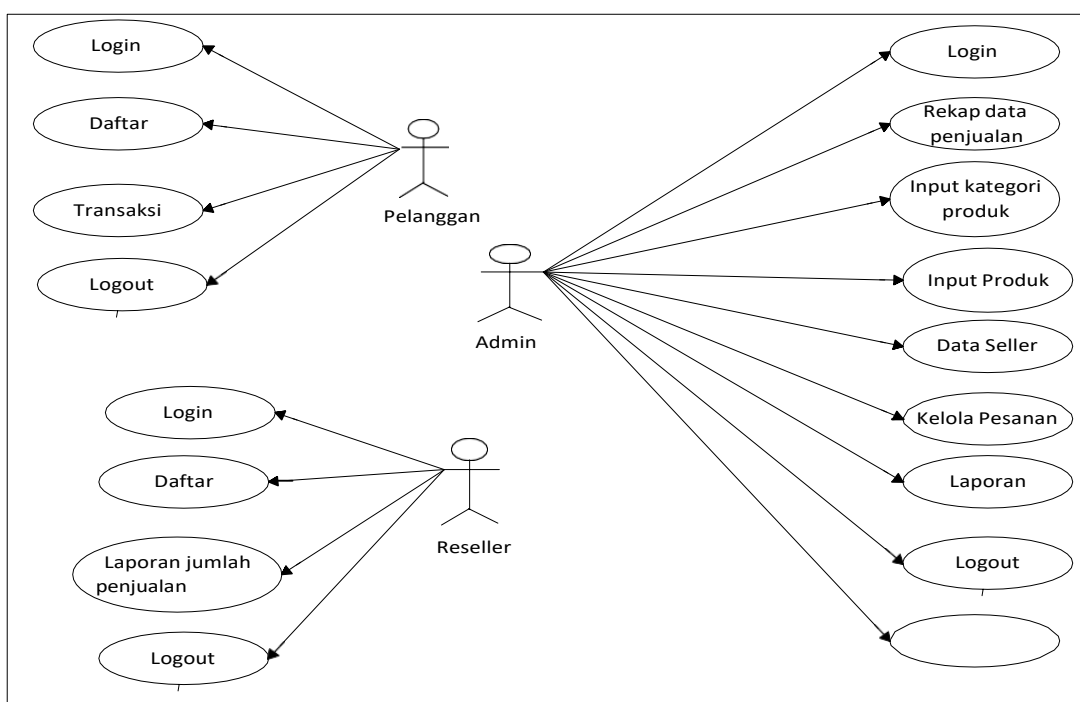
Login

Daftar

Transaksi

Logout

Pelanggan

Admin

Login

Rekap data penjualan

Input kategori produk

Input Produk

Data Seller

Kelola Pesanan

Laporan

Logout

Login

Daftar

Laporan jumlah penjualan

Logout

Reseller